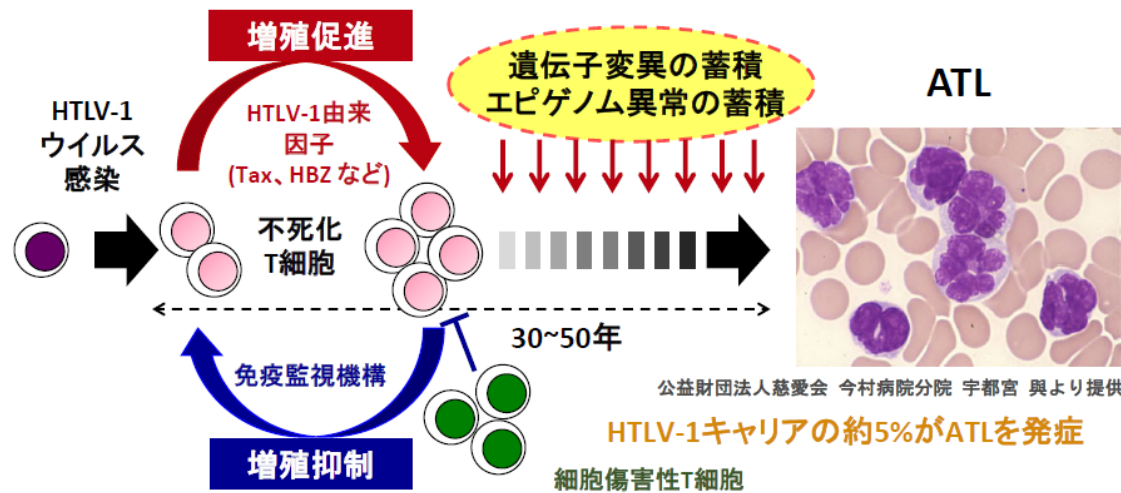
増殖促進

遺伝子変異の蓄積
エピゲノム異常の蓄積

ATL

HTLV-1
ウイルス
感染

HTLV-1由来
因子
(Tax、HBZ など)

不死化
T細胞

30~50年

免疫監視機構

増殖抑制

公益財団法人慈愛会 今村病院分院 宇都宮 興より提供

HTLV-1キャリアの約5%がATLを発症

細胞傷害性T細胞